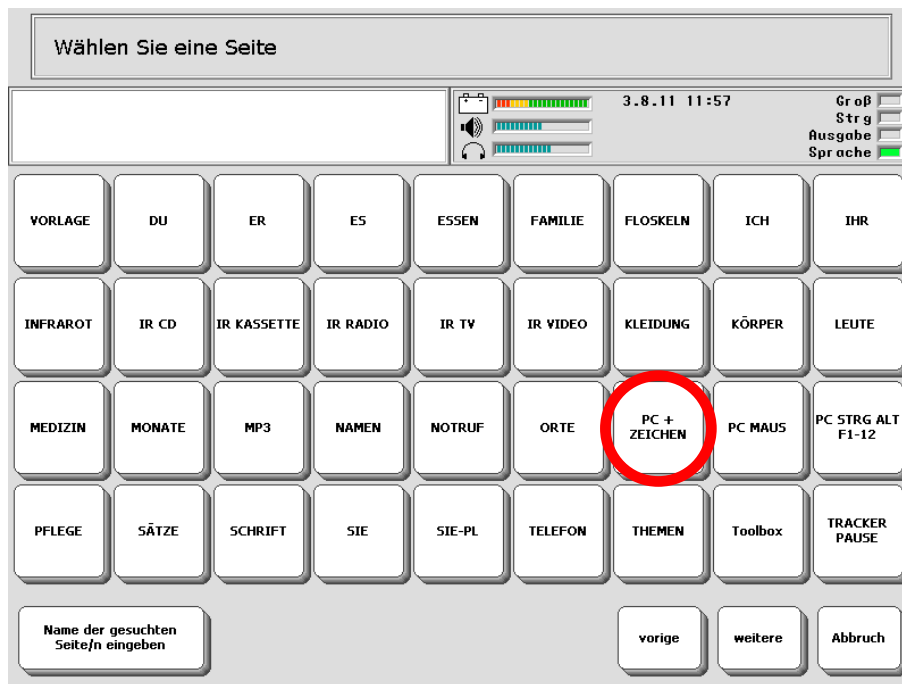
Wählen Sie eine Seite

3.8.11 11:57

Groß
Strg
Ausgabe
Sprache

| VORLAGE | DU | ER | ES | ESSEN | FAMILIE | FLOSKELN | ICH | IHR |
|---|---|---|---|---|---|---|---|---|
| INFRAROT | IR CD | IR KASSETTE | IR RADIO | IR TV | IR VIDEO | KLEIDUNG | KÖRPER | LEUTE |
| MEDIZIN | MONATE | MP3 | NAMEN | NOTRUF | ORTE | PC + ZEICHEN | PC MAUS | PC STRG ALT F1-12 |
| PFLEGE | SÄTZE | SCHRIFT | SIE | SIE-PL | TELEFON | THEMEN | Toolbox | TRACKER PAUSE |

Name der gesuchten Seite/n eingeben

vorige

weitere

Abbruch